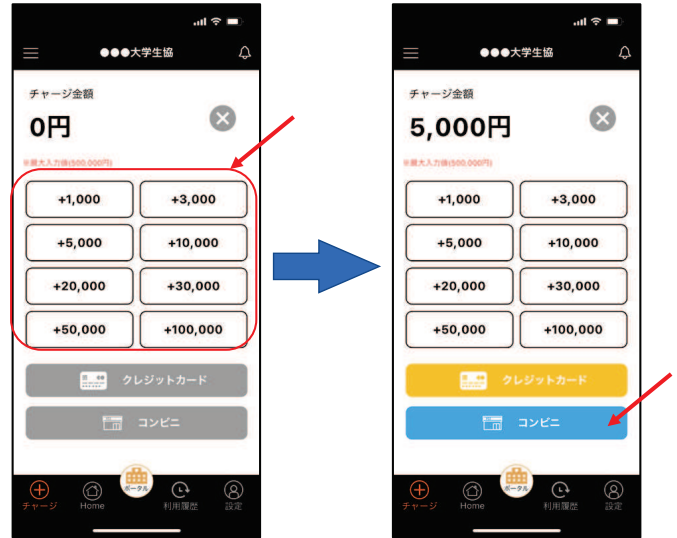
●●●大学生協

チャージ金額

0円

※最大入力値(500,000円)

+1,000
+3,000
+5,000
+10,000
+20,000
+30,000
+50,000
+100,000

クレジットカード

コンビニ

チャージ
Home
ポータル
利用履歴
設定

●●●大学生協

チャージ金額

5,000円

※最大入力値(500,000円)

+1,000
+3,000
+5,000
+10,000
+20,000
+30,000
+50,000
+100,000

クレジットカード

コンビニ

チャージ
Home
ポータル
利用履歴
設定